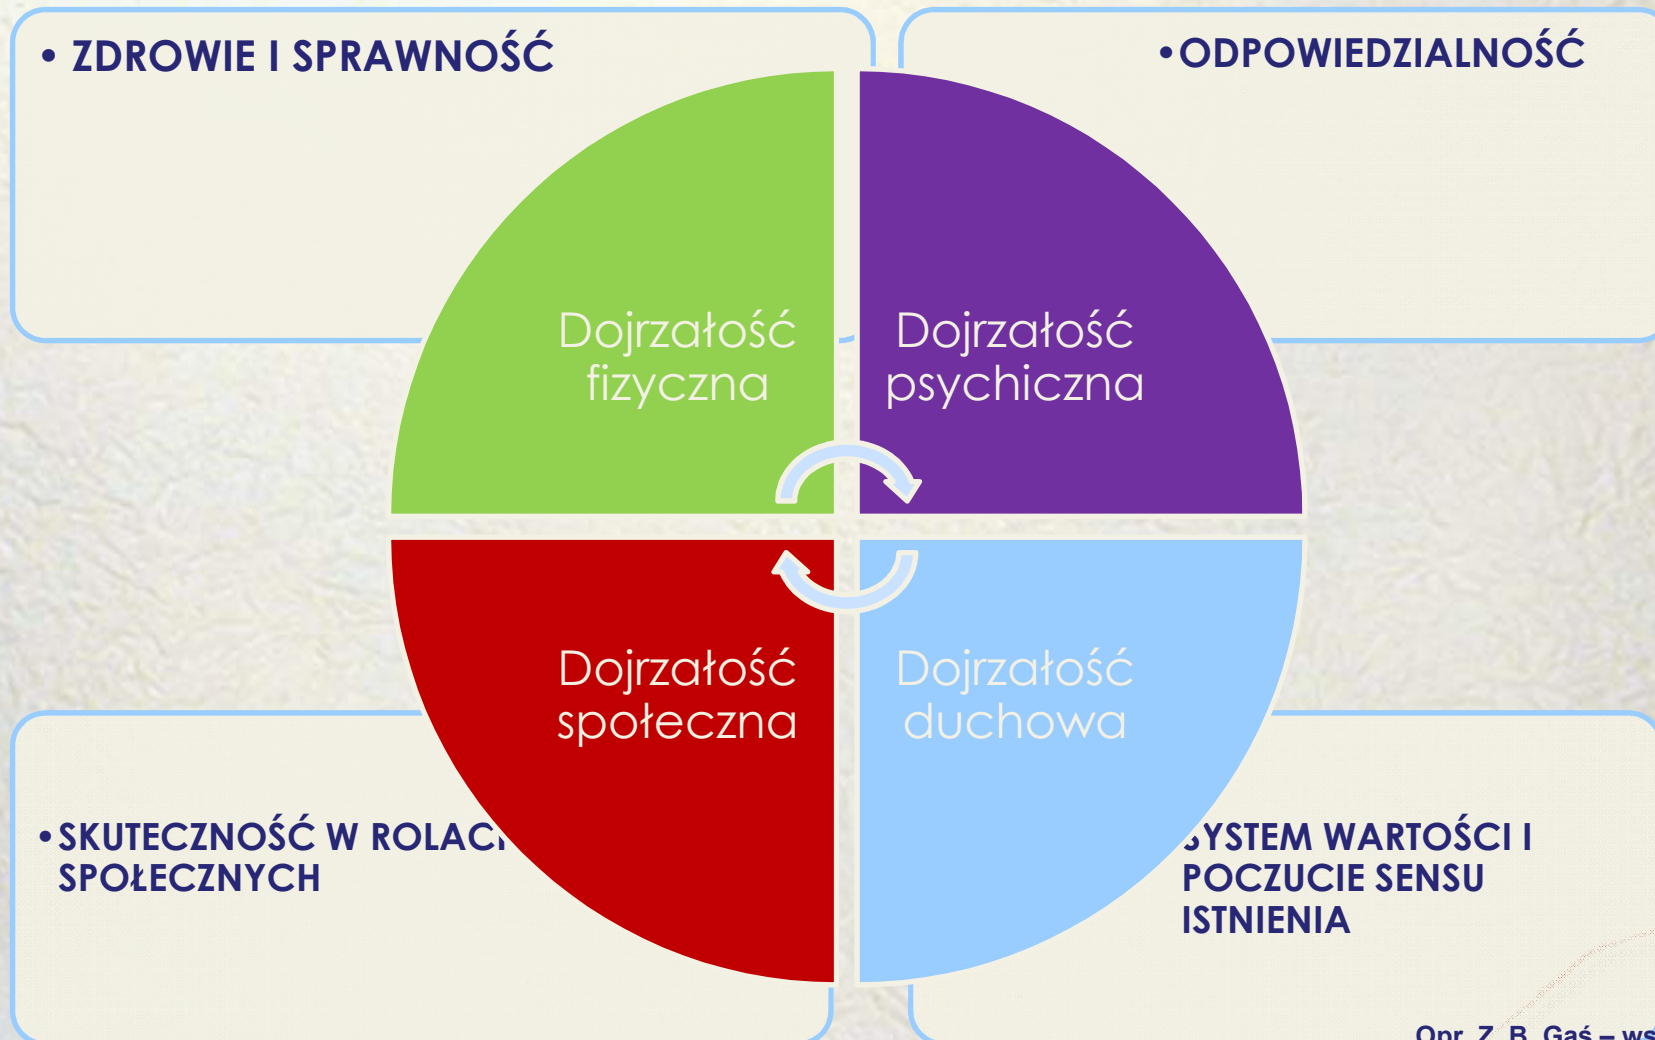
• ZDROWIE I SPRAWNOŚĆ

• ODPOWIEDZIALNOŚĆ

Dojrzałość fizyczna

Dojrzałość psychiczna

Dojrzałość społeczna

Dojrzałość duchowa

• SKUTECZNOŚĆ W ROLAC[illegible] SPOŁECZNYCH

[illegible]YSTEM WARTOŚCI I POCZUCIE SENSU ISTNIENIA

Opr. Z. B. Gaś – ws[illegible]